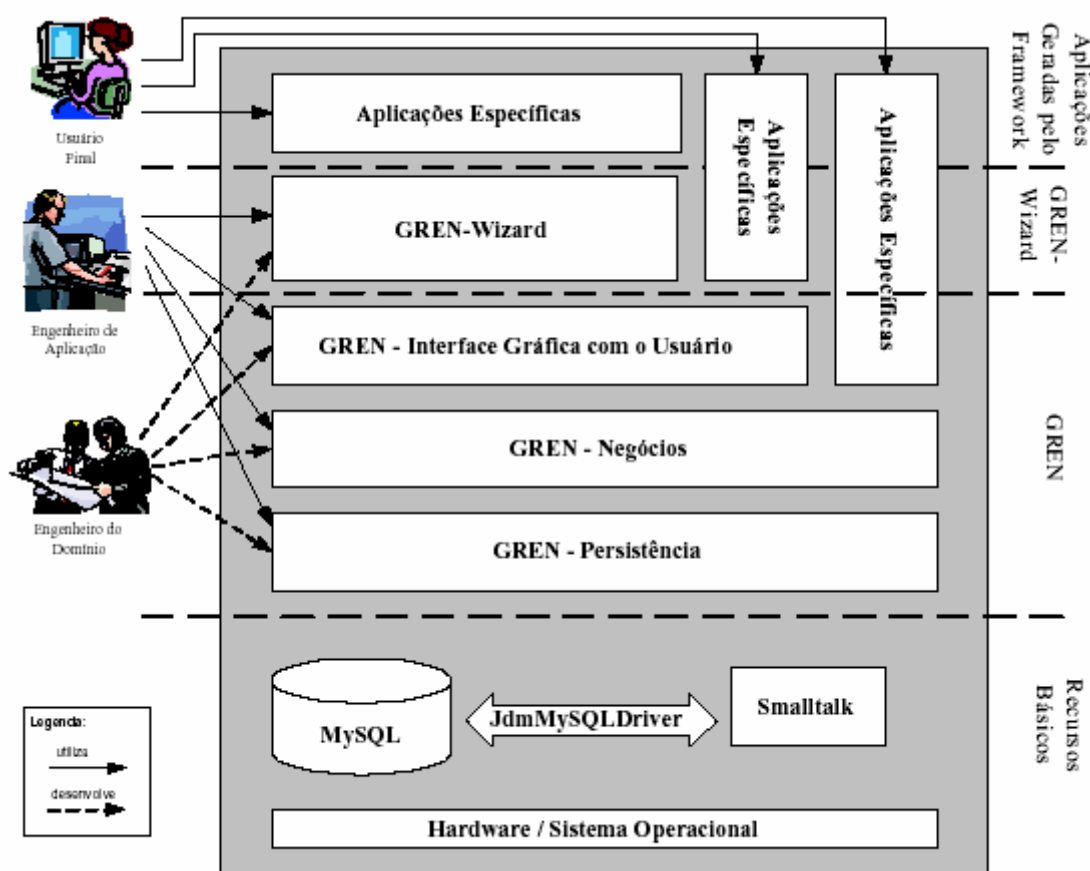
Usuário Final

Aplicações Específicas

Aplicações Específicas

Aplicações Específicas

Aplicações Geradas pelo Framework

Engenheiro de Aplicação

GREN-Wizard

GREN-Wizard

GREN - Interface Gráfica com o Usuário

Engenheiro do Domínio

GREN - Negócios

GREN

GREN - Persistência

MySQL

JdmMySQLDriver

Smalltalk

Recursos Básicos

Legenda:
utiliza
desenvolve

Hardware / Sistema Operacional